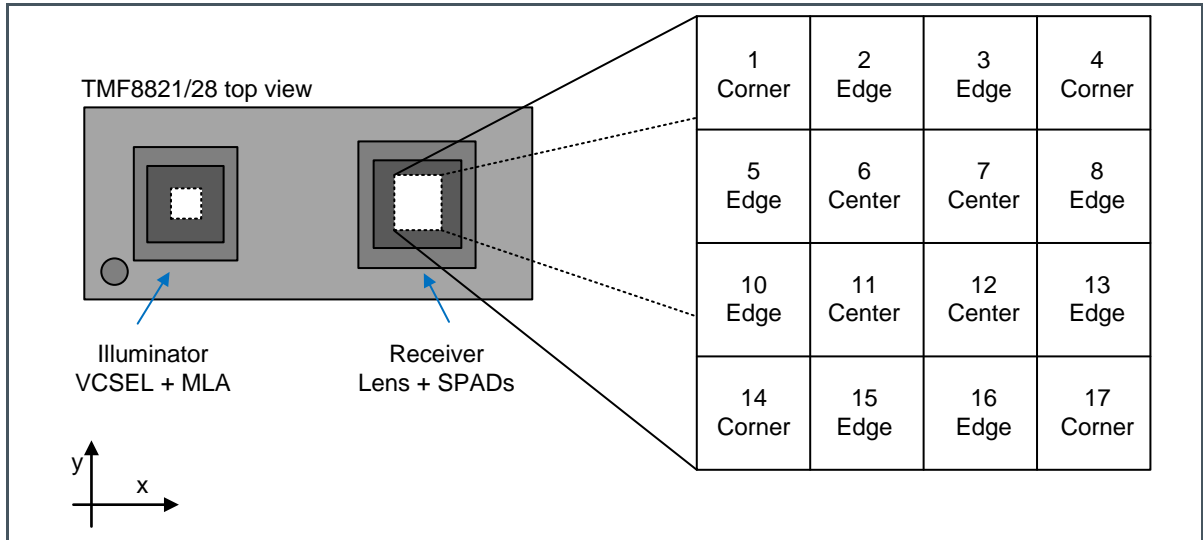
TMF8821/28 top view

Illuminator
VCSEL + MLA

Receiver
Lens + SPADs

y

x

| 1 Corner | 2 Edge | 3 Edge | 4 Corner |
|---|---|---|---|
| 5 Edge | 6 Center | 7 Center | 8 Edge |
| 10 Edge | 11 Center | 12 Center | 13 Edge |
| 14 Corner | 15 Edge | 16 Edge | 17 Corner |